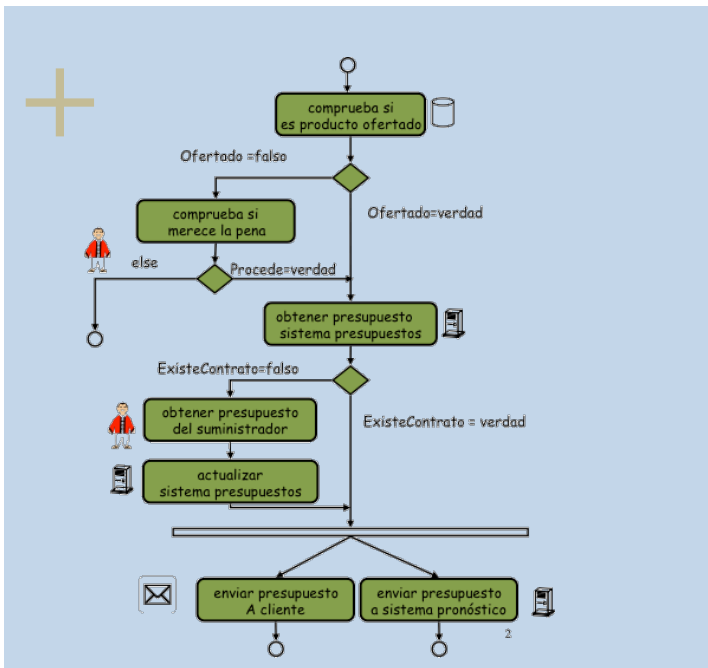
comprueba si es producto ofertado

Ofertado =falso

Ofertado=verdad

comprueba si merece la pena

else

Procede=verdad

obtener presupuesto sistema presupuestos

ExisteContrato=falso

ExisteContrato = verdad

obtener presupuesto del suministrador

actualizar sistema presupuestos

enviar presupuesto A cliente

enviar presupuesto a sistema pronóstico

2